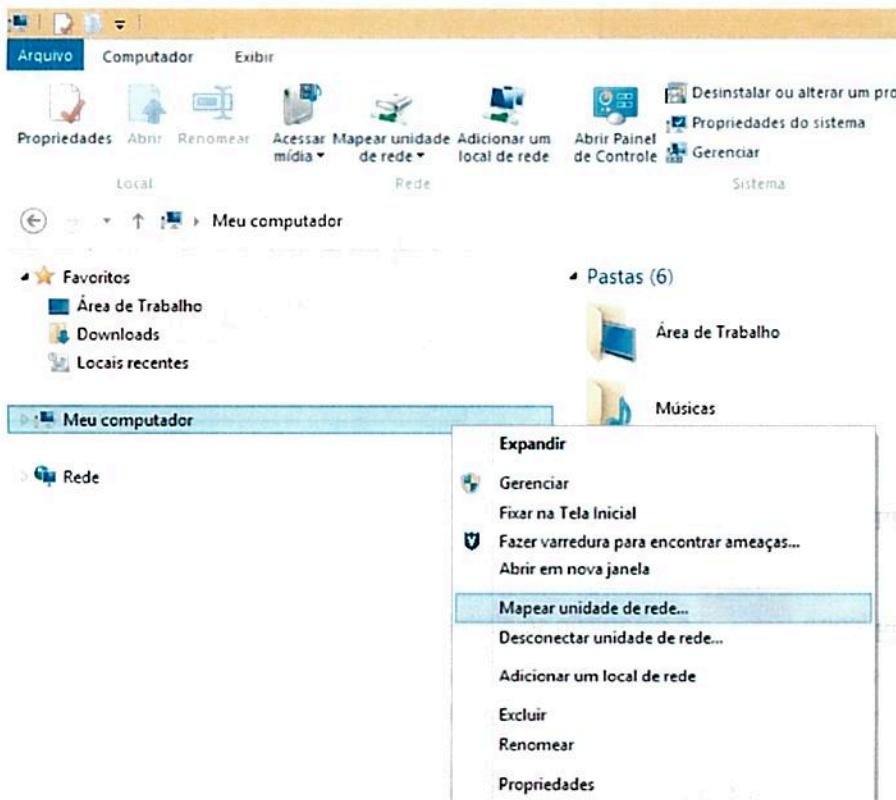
Arquivo Computador Exibir

Propriedades Abrir Renomear
Local

Acessar mídia ▾ Mapear unidade de rede ▾ Adicionar um local de rede
Rede

Abrir Painel de Controle
Desinstalar ou alterar um pro
Propriedades do sistema
Gerenciar
Sistema

Meu computador

Favoritos
Área de Trabalho
Downloads
Locais recentes

Meu computador

Rede

Pastas (6)

Área de Trabalho

Músicas

Expandir

Gerenciar
Fixar na Tela Inicial
Fazer varredura para encontrar ameaças...
Abrir em nova janela

Mapear unidade de rede...
Desconectar unidade de rede...

Adicionar um local de rede

Excluir
Renomear

Propriedades